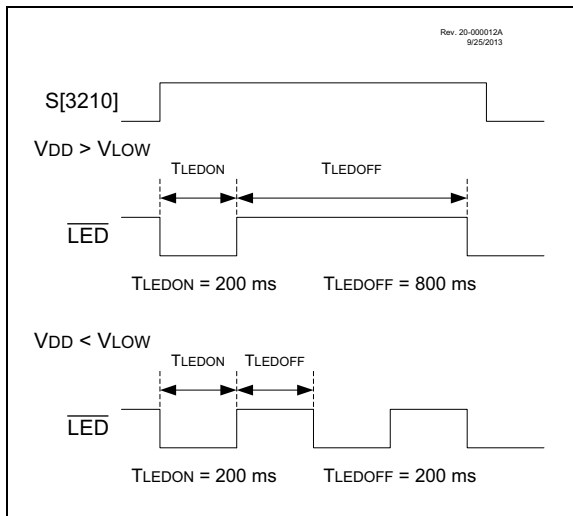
Rev. 20-000012A
9/25/2013

S[3210]

VDD > VLOW

TLEDON

TLEDOFF

$\overline{\text{LED}}$

TLEDON = 200 ms

TLEDOFF = 800 ms

VDD < VLOW

TLEDON

TLEDOFF

$\overline{\text{LED}}$

TLEDON = 200 ms

TLEDOFF = 200 ms